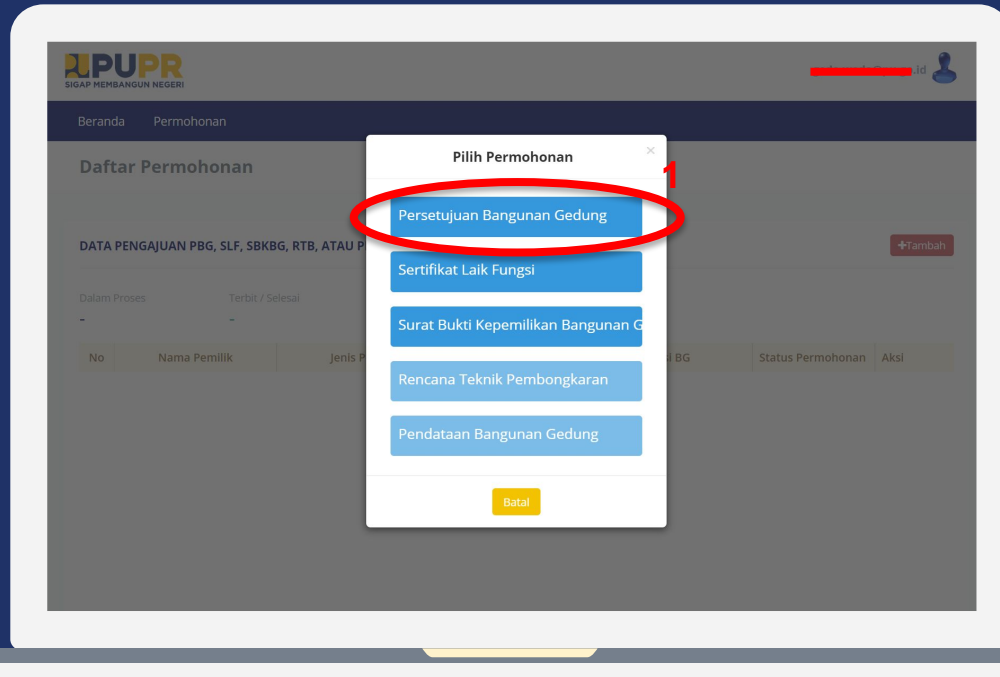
PUPR
SIGAP MEMBANGUN NEGERI

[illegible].id

Beranda Permohonan

Daftar Permohonan

DATA PENGAJUAN PBG, SLF, SBKBG, RTB, ATAU P

+Tambah

Dalam Proses
-

Terbit / Selesai
-

| No | Nama Pemilik | Jenis P | si BG | Status Permohonan | Aksi |
|---|---|---|---|---|---|

Pilih Permohonan

×

1

Persetujuan Bangunan Gedung

Sertifikat Laik Fungsi

Surat Bukti Kepemilikan Bangunan G

Rencana Teknik Pembongkaran

Pendataan Bangunan Gedung

Batal